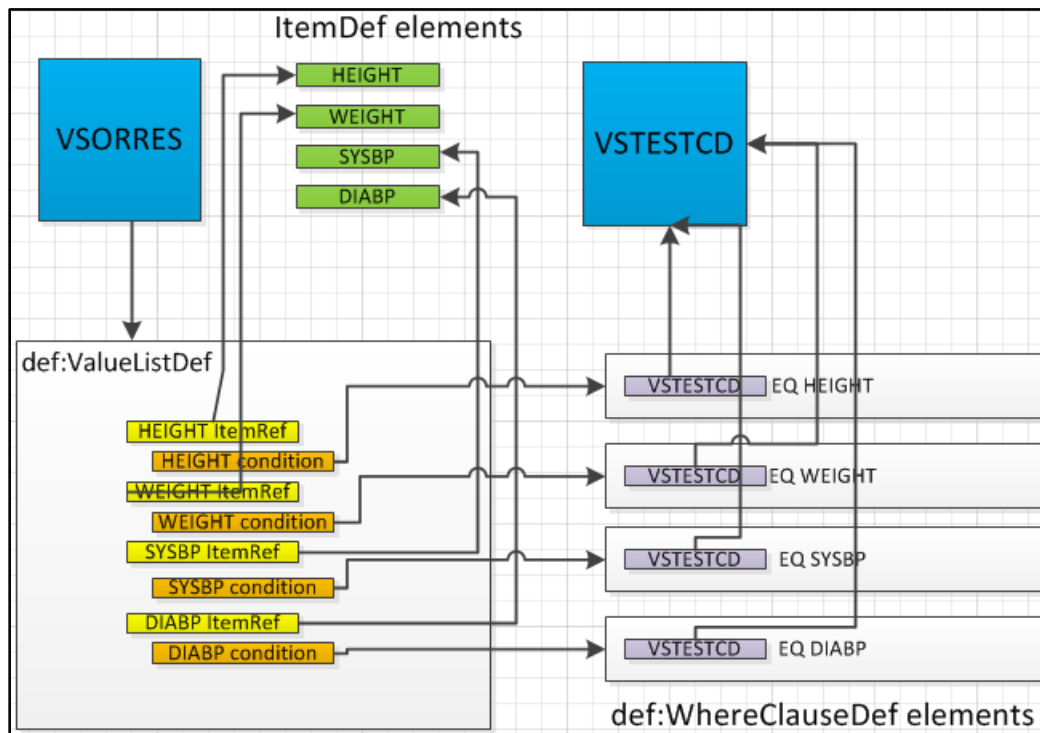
ItemDef elements

VSORRES

HEIGHT

WEIGHT

SYSBP

DIABP

VSTESTCD

def:ValueListDef

HEIGHT ItemRef

HEIGHT condition

WEIGHT ItemRef

WEIGHT condition

SYSBP ItemRef

SYSBP condition

DIABP ItemRef

DIABP condition

VSTESTCD EQ HEIGHT

VSTESTCD EQ WEIGHT

VSTESTCD EQ SYSBP

VSTESTCD EQ DIABP

def:WhereClauseDef elements